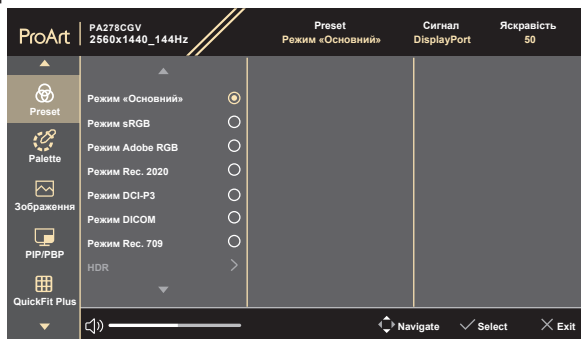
ProArt
PA278CGV
2560x1440_144Hz

Preset
Режим «Основний»

Сигнал
DisplayPort

Яскравість
50

Preset
Palette
Зображення
PIP/PBP
QuickFit Plus

Режим «Основний»
Режим sRGB
Режим Adobe RGB
Режим Rec. 2020
Режим DCI-P3
Режим DICOM
Режим Rec. 709
HDR

Navigate
Select
Exit